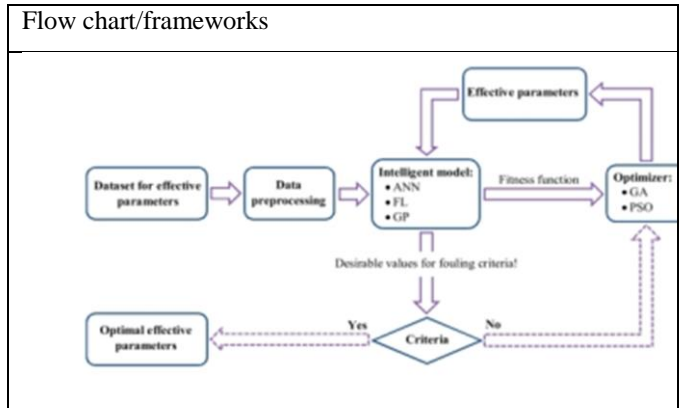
Flow chart/frameworks

Effective parameters

Dataset for effective parameters

Data preprocessing

Intelligent model:
• ANN
• FL
• GP

Fitness function

Optimizer:
• GA
• PSO

Desirable values for fouling criteria!

Optimal effective parameters

Yes

Criteria

No